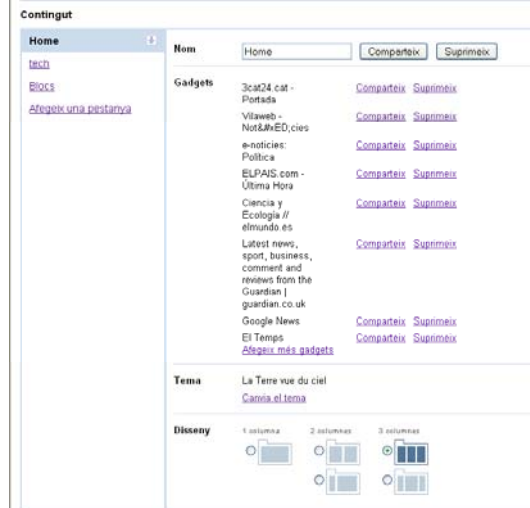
Contingut

Home

tech

Blocs

Afegeix una pestanya

Nom

Home

Comparteix

Suprimeix

Gadgets

3cat24.cat - Portada

Comparteix Suprimeix

Vilaweb - Not&#xED;cies

Comparteix Suprimeix

e-noticies: Política

Comparteix Suprimeix

ELPAIS.com - Última Hora

Comparteix Suprimeix

Ciencia y Ecología // elmundo.es

Comparteix Suprimeix

Latest news, sport, business, comment and reviews from the Guardian | guardian.co.uk

Comparteix Suprimeix

Google News

Comparteix Suprimeix

El Temps

Comparteix Suprimeix

Afegeix més gadgets

Tema

La Terre vue du ciel

Canvia el tema

Disseny

1 columna

2 columnes

3 columnes